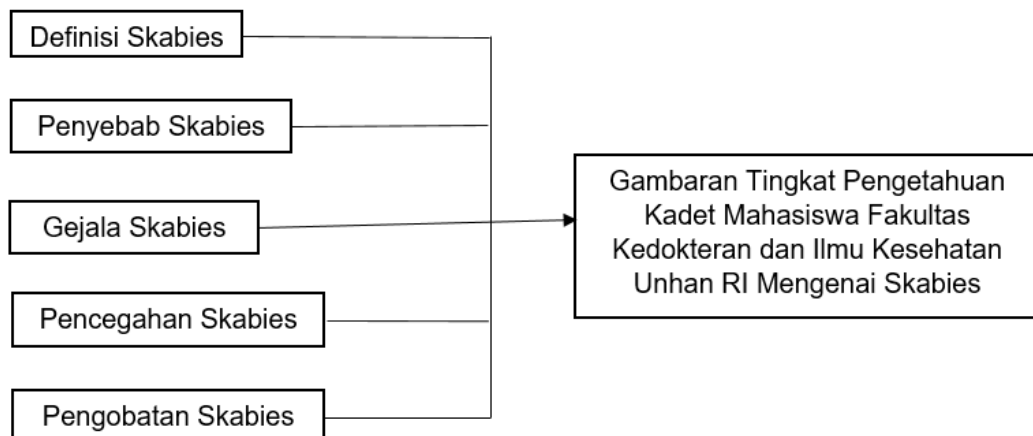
Definisi Skabies

Penyebab Skabies

Gejala Skabies

Pencegahan Skabies

Pengobatan Skabies

Gambaran Tingkat Pengetahuan Kadet Mahasiswa Fakultas Kedokteran dan Ilmu Kesehatan Unhan RI Mengenai Skabies